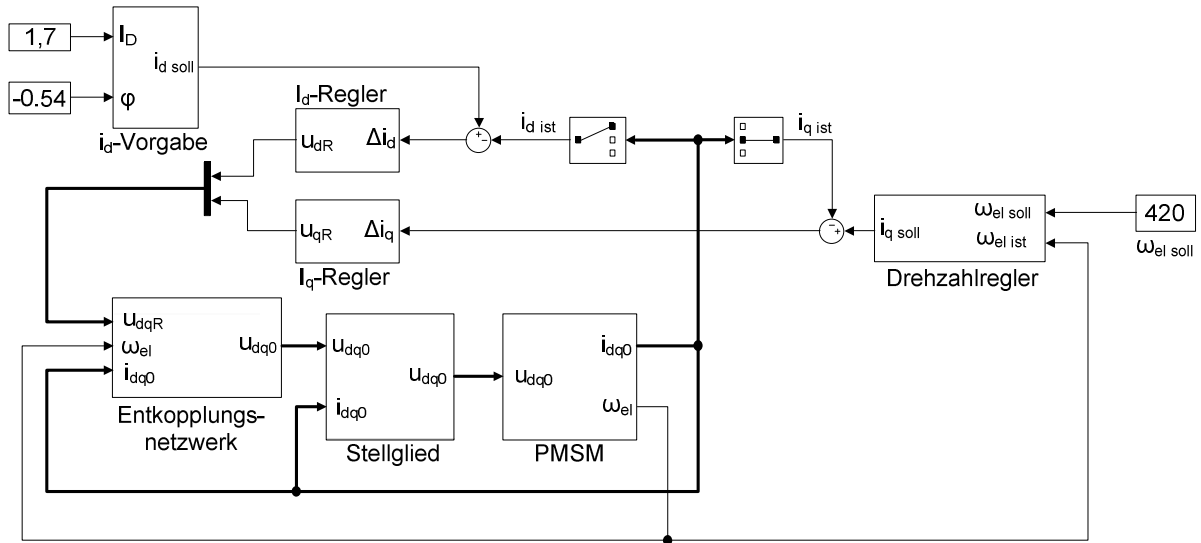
1,7

-0.54

$I_D$

$i_{d\ soll}$

$\varphi$

$i_d$-Vorgabe

$I_d$-Regler

$u_{dR}$

$\Delta i_d$

+

-

$i_{d\ ist}$

$i_{q\ ist}$

$u_{qR}$

$\Delta i_q$

$I_q$-Regler

-

+

$i_{q\ soll}$

$\omega_{el\ soll}$

$\omega_{el\ ist}$

420

$\omega_{el\ soll}$

Drehzahlregler

$u_{dqR}$

$\omega_{el}$

$i_{dq0}$

$u_{dq0}$

Entkopplungsnetzwerk

$u_{dq0}$

$i_{dq0}$

$u_{dq0}$

Stellglied

$u_{dq0}$

$i_{dq0}$

$\omega_{el}$

PMSM